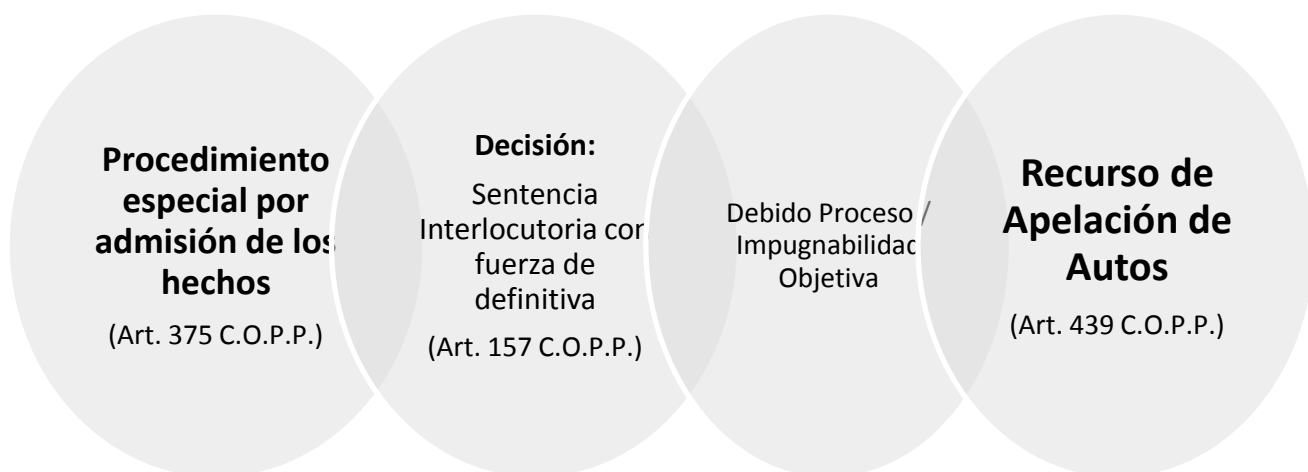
Procedimiento especial por admisión de los hechos
(Art. 375 C.O.P.P.)

Decisión:
Sentencia Interlocutoria con fuerza de definitiva
(Art. 157 C.O.P.P.)

Debido Proceso / Impugnabilidad Objetiva

Recurso de Apelación de Autos
(Art. 439 C.O.P.P.)